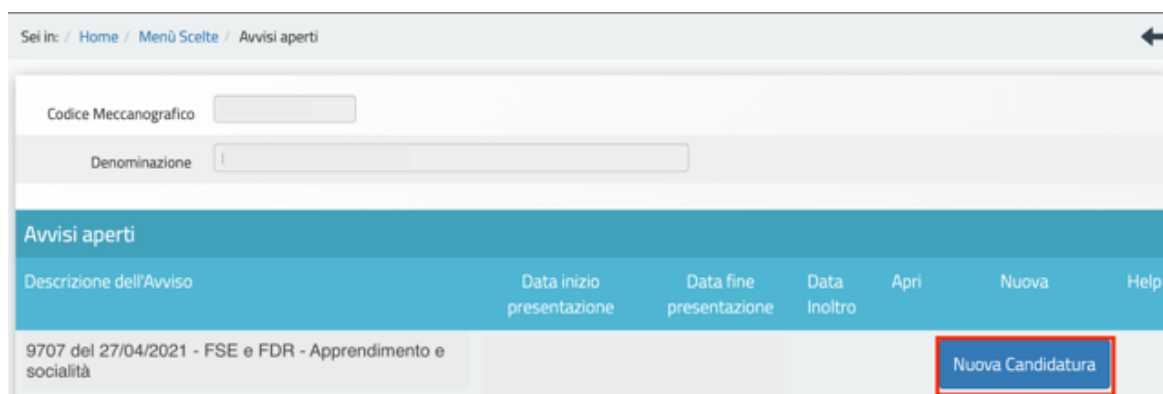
Sei in: / Home / Menù Scelte / Avvisi aperti

Codice Meccanografico

Denominazione

Avvisi aperti

| Descrizione dell'Avviso | Data inizio presentazione | Data fine presentazione | Data Inoltro | Apri | Nuova | Help |
|---|---|---|---|---|---|---|
| 9707 del 27/04/2021 - FSE e FDR - Apprendimento e socialità | | | | | Nuova Candidatura | |